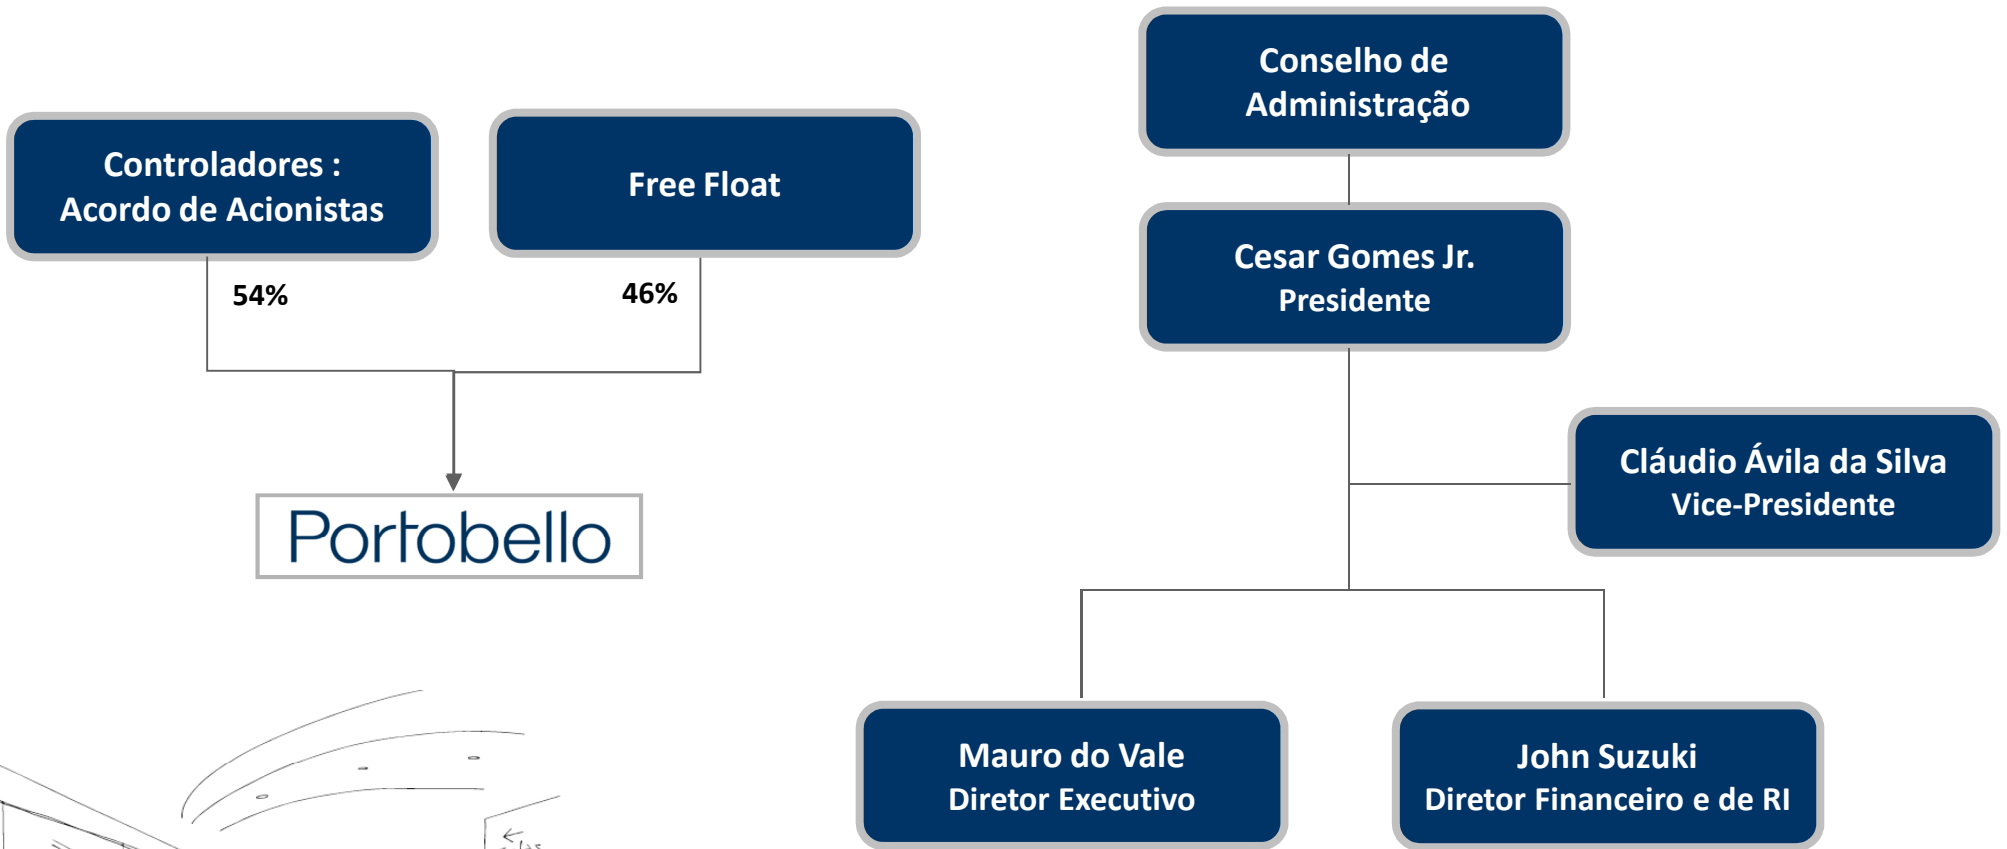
Controladores :
Acordo de Acionistas

Free Float

54%

46%

Portobello

Conselho de Administração

Cesar Gomes Jr.
Presidente

Cláudio Ávila da Silva
Vice-Presidente

Mauro do Vale
Diretor Executivo

John Suzuki
Diretor Financeiro e de RI